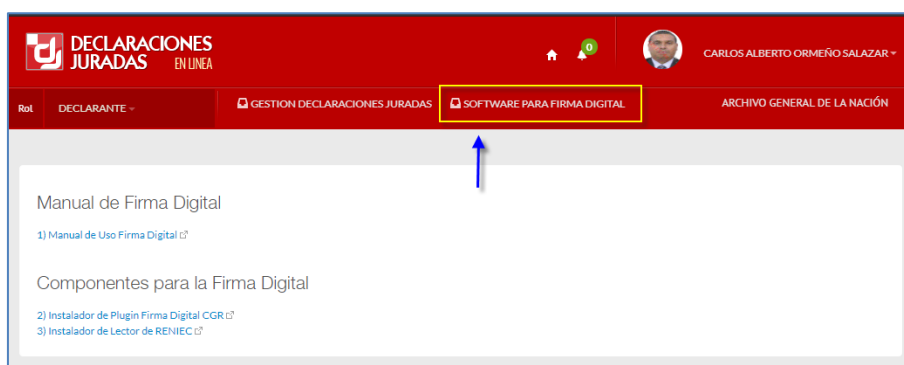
DECLARACIONES JURADAS EN LINEA

0

CARLOS ALBERTO ORMEÑO SALAZAR

Rol DECLARANTE

GESTION DECLARACIONES JURADAS

SOFTWARE PARA FIRMA DIGITAL

ARCHIVO GENERAL DE LA NACIÓN

Manual de Firma Digital

1) Manual de Uso Firma Digital

Componentes para la Firma Digital

2) Instalador de Plugin Firma Digital CGR
3) Instalador de Lector de RENIEC